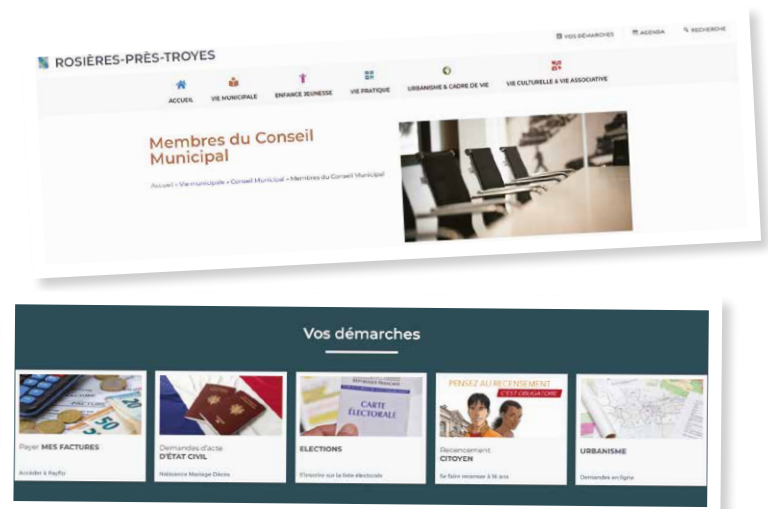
ROSIÈRES-PRÈS-TROYES

VOS DÉMARCHES AGENDA RECHERCHE

ACCUEIL VIE MUNICIPALE ENFANCE JEUNESSE VIE PRATIQUE URBANISME & CADRE DE VIE VIE CULTURELLE & VIE ASSOCIATIVE

Membres du Conseil Municipal

Accueil » Vie municipale » Conseil Municipal » Membres du Conseil Municipal

Vos démarches

Payer MES FACTURES

Accéder à PayFip

Demandes d'acte D'ÉTAT CIVIL

Naissance Mariage Décès

RÉPUBLIQUE FRANÇAISE CARTE ÉLECTORALE

ELECTIONS

S'inscrire sur la liste électorale

PENSEZ AU RECENSEMENT C'EST OBLIGATOIRE

Recensement CITOYEN

Se faire recenser à 16 ans

URBANISME

Demandes en ligne